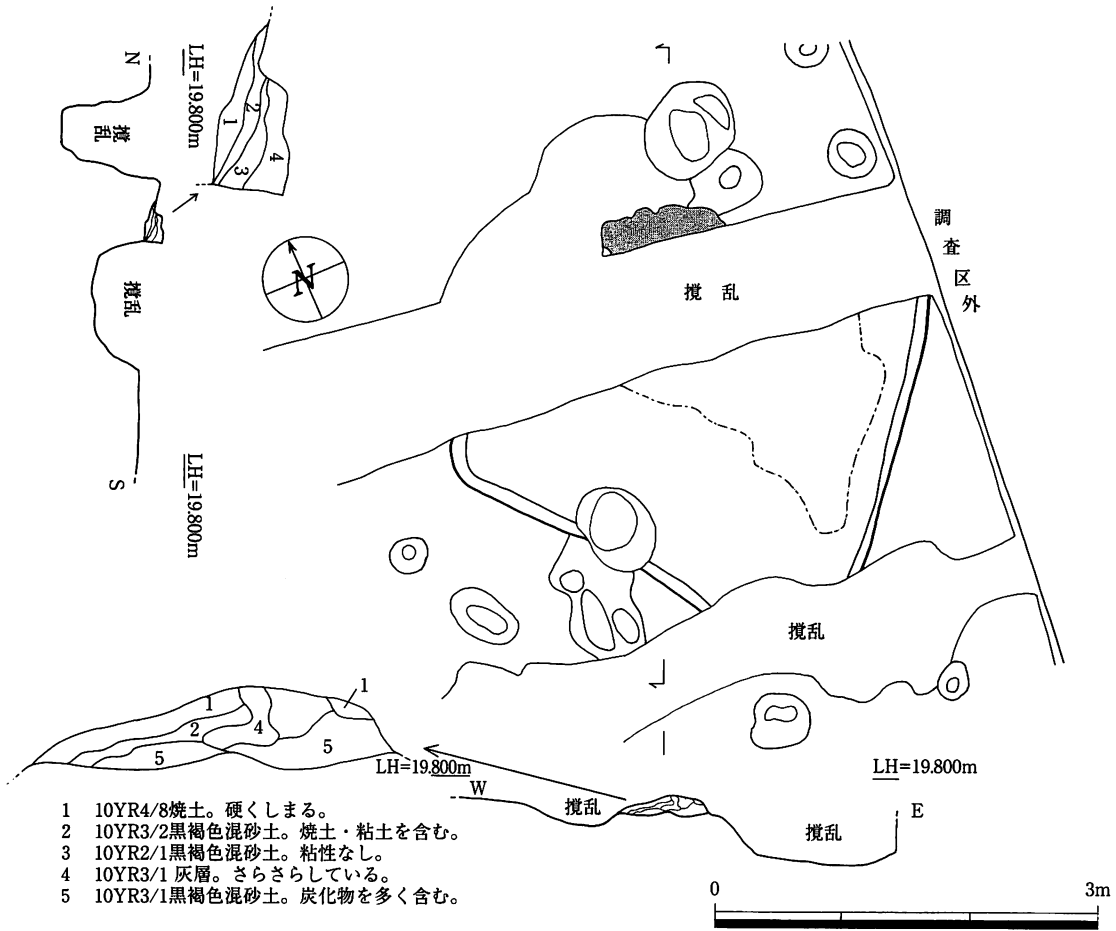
LH=19.800m

N

撹乱

1
2
3
4

撹乱

S

LH=19.800m

N

撹乱

調査区外

撹乱

撹乱

1
1
2
4
5
5

LH=19.800m

W

撹乱

LH=19.800m

撹乱

E

1　10YR4/8焼土。硬くしまる。
2　10YR3/2黒褐色混砂土。焼土・粘土を含む。
3　10YR2/1黒褐色混砂土。粘性なし。
4　10YR3/1 灰層。さらさらしている。
5　10YR3/1黒褐色混砂土。炭化物を多く含む。

0　3m